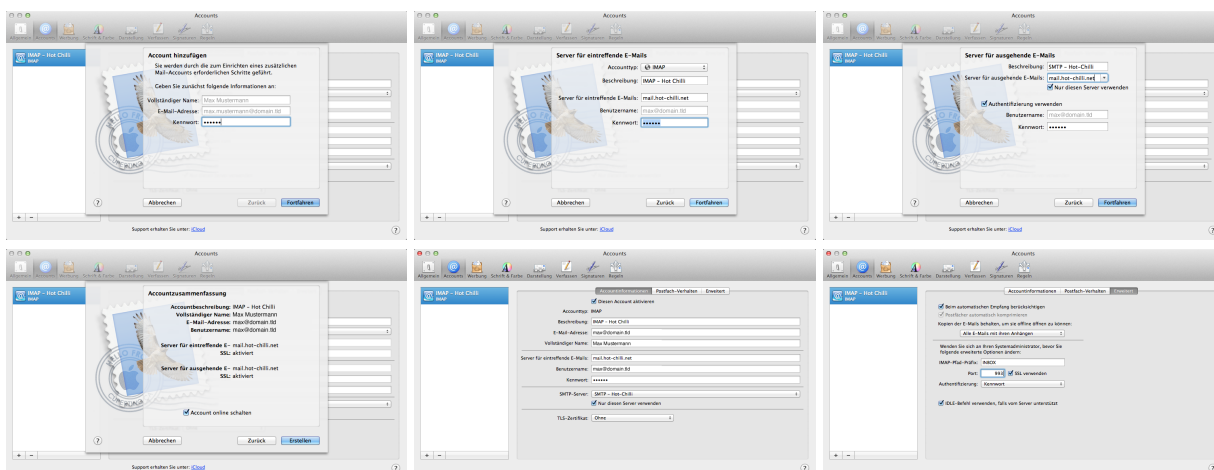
Accounts

Allgemein Accounts Werbung Schrift & Farbe Darstellung Verfassen Signaturen Regeln

IMAP – Hot Chilli
IMAP

Account hinzufügen

Sie werden durch die zum Einrichten eines zusätzlichen Mail-Accounts erforderlichen Schritte geführt.

Geben Sie zunächst folgende Informationen an:

Vollständiger Name: Max Mustermann
E-Mail-Adresse: max.mustermann@domain.tld
Kennwort: ••••••

Abbrechen Zurück Fortfahren

Support erhalten Sie unter: iCloud

Accounts

Server für eintreffende E-Mails

Accounttyp: IMAP
Beschreibung: IMAP – Hot Chilli
Server für eintreffende E-Mails: mail.hot-chilli.net
Benutzername: max@domain.tld
Kennwort: ••••••

Abbrechen Zurück Fortfahren

Support erhalten Sie unter: iCloud

Accounts

Server für ausgehende E-Mails

Beschreibung: SMTP – Hot-Chilli
Server für ausgehende E-Mails: mail.hot-chilli.net
Nur diesen Server verwenden
Authentifizierung verwenden
Benutzername: max@domain.tld
Kennwort: ••••••

Abbrechen Zurück Fortfahren

Support erhalten Sie unter: iCloud

Accounts

Accountzusammenfassung

Accountbeschreibung: IMAP – Hot Chilli
Vollständiger Name: Max Mustermann
E-Mail-Adresse: max@domain.tld
Benutzername: max@domain.tld

Server für eintreffende E-Mails: mail.hot-chilli.net
SSL: aktiviert

Server für ausgehende E-Mails: mail.hot-chilli.net
SSL: aktiviert

Account online schalten

Abbrechen Zurück Erstellen

Support erhalten Sie unter: iCloud

Accounts

Accountinformationen Postfach-Verhalten Erweitert

Diesen Account aktivieren
Accounttyp: IMAP
Beschreibung: IMAP – Hot Chilli
E-Mail-Adresse: max@domain.tld
Vollständiger Name: Max Mustermann
Server für eintreffende E-Mails: mail.hot-chilli.net
Benutzername: max@domain.tld
Kennwort: ••••••
SMTP-Server: SMTP – Hot-Chilli
Nur diesen Server verwenden
TLS-Zertifikat: Ohne

Accounts

Accountinformationen Postfach-Verhalten Erweitert

Beim automatischen Empfang berücksichtigen
Postfächer automatisch komprimieren
Kopien der E-Mails behalten, um sie offline öffnen zu können:
Alle E-Mails mit ihren Anhängen
Wenden Sie sich an Ihren Systemadministrator, bevor Sie folgende erweiterte Optionen ändern:
IMAP-Pfad-Präfix: INBOX
Port: 993 SSL verwenden
Authentifizierung: Kennwort
IDLE-Befehl verwenden, falls vom Server unterstützt